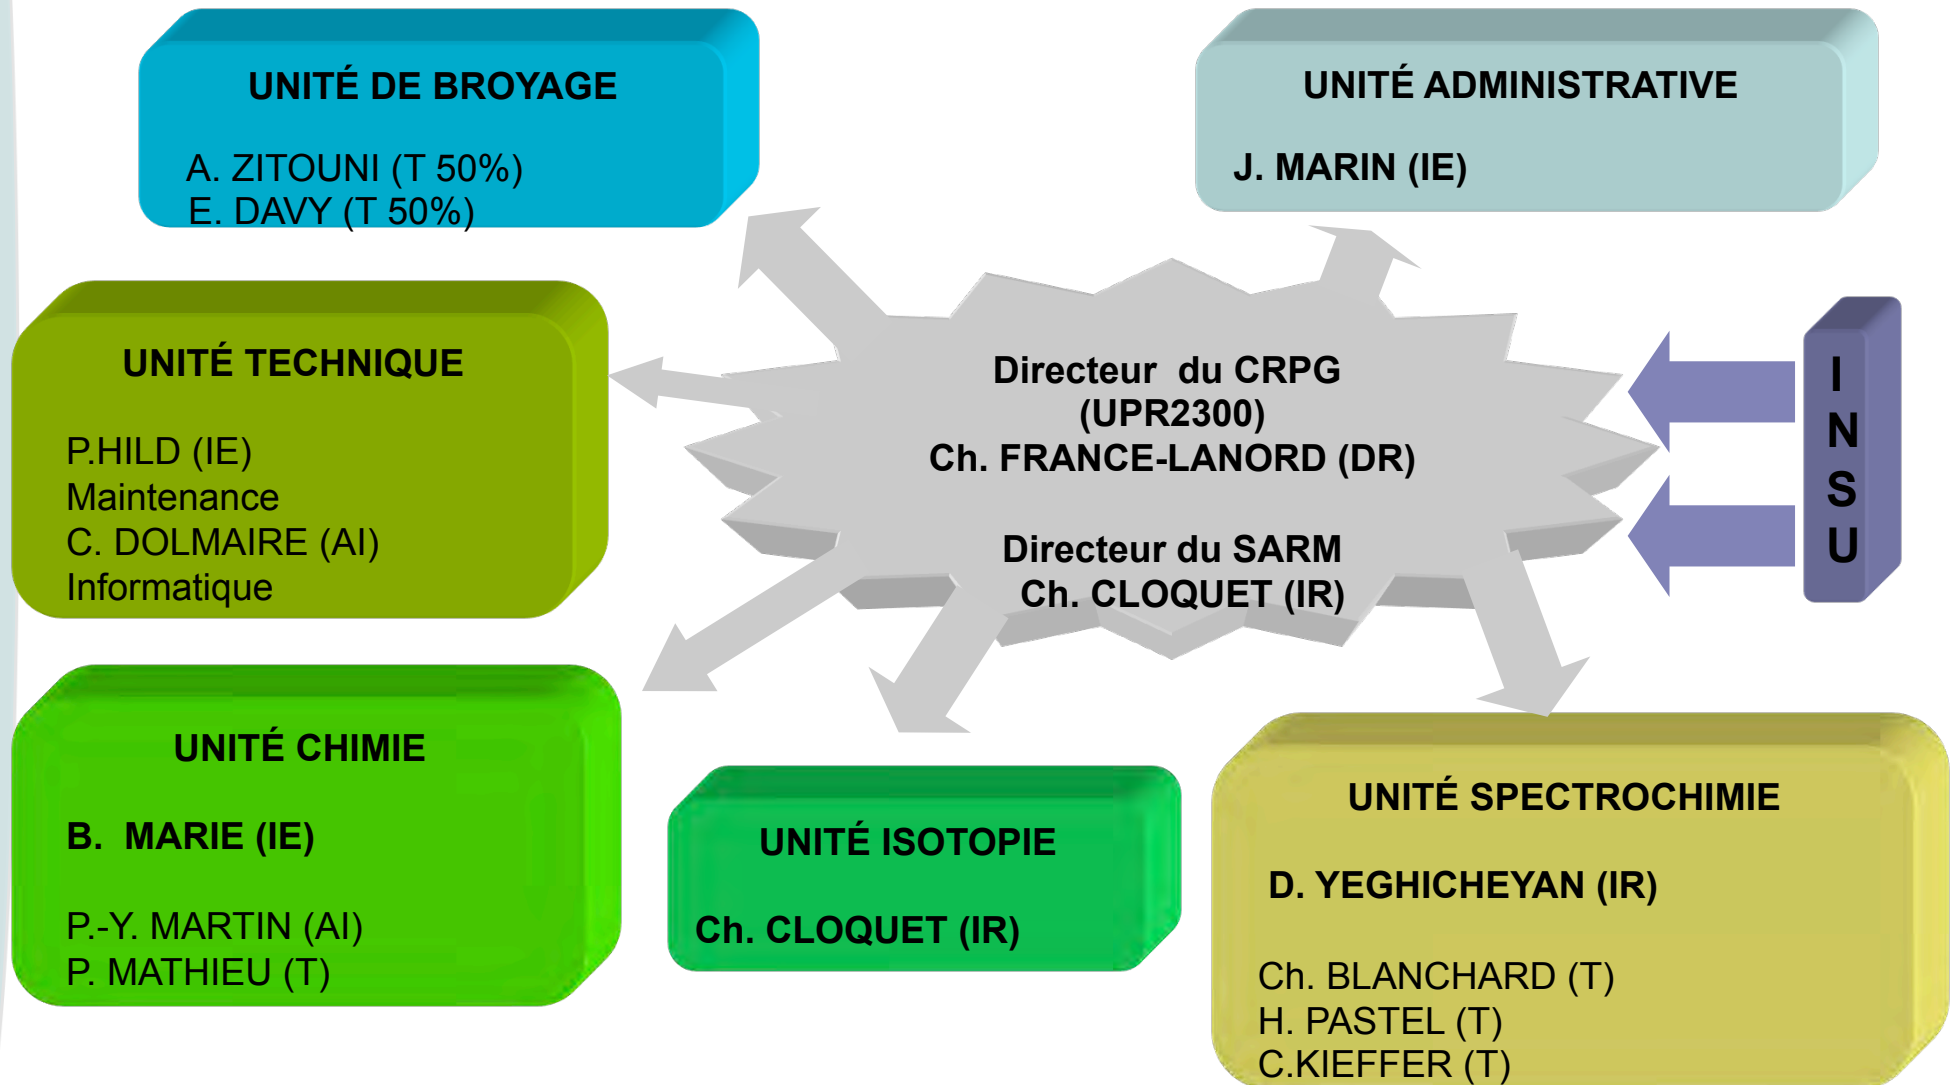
UNITÉ DE BROYAGE

A. ZITOUNI (T 50%)
E. DAVY (T 50%)

UNITÉ ADMINISTRATIVE

J. MARIN (IE)

UNITÉ TECHNIQUE

P.HILD (IE)
Maintenance
C. DOLMAIRE (AI)
Informatique

Directeur du CRPG
(UPR2300)
Ch. FRANCE-LANORD (DR)

Directeur du SARM
Ch. CLOQUET (IR)

INSU

UNITÉ CHIMIE

B. MARIE (IE)

P.-Y. MARTIN (AI)
P. MATHIEU (T)

UNITÉ ISOTOPIE

Ch. CLOQUET (IR)

UNITÉ SPECTROCHIMIE

D. YEGHICHEYAN (IR)

Ch. BLANCHARD (T)
H. PASTEL (T)
C.KIEFFER (T)